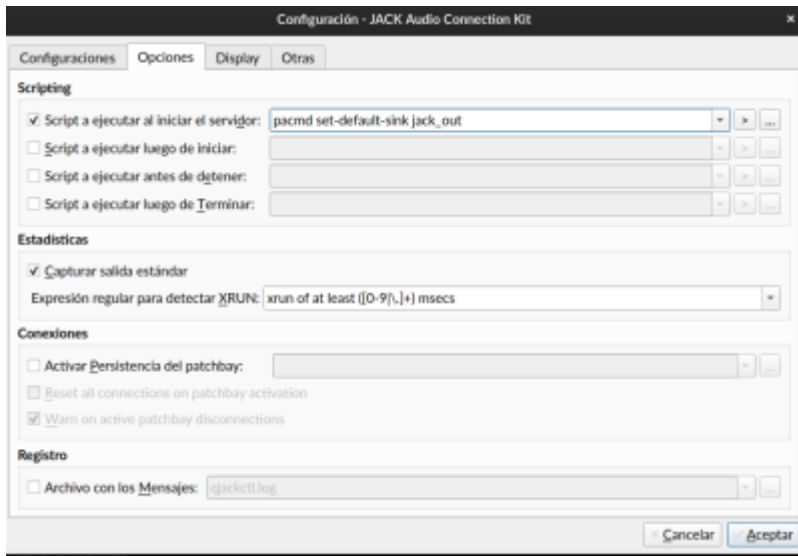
Configuración - JACK Audio Connection Kit

Configuraciones | Opciones | Display | Otras

Scripting

✓ Script a ejecutar al iniciar el servidor: pacmd set-default-sink jack_out > ...

Script a ejecutar luego de iniciar: > ...

Script a ejecutar antes de detener: > ...

Script a ejecutar luego de Terminar: > ...

Estadisticas

✓ Capturar salida estándar

Expresión regular para detectar XRUN: xrun of at least ([0-9|\.]+) msecs

Conexiones

Activar Persistencia del patchbay: ...

Reset all connections on patchbay activation

✓ Warn on active patchbay disconnections

Registro

Archivo con los Mensajes: qjackctl.log ...

Cancelar | Aceptar